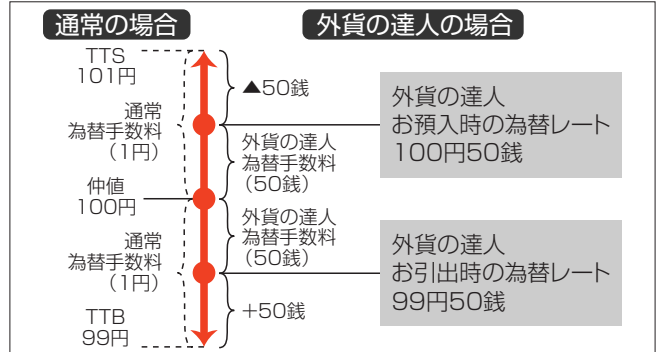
通常の場合

外貨の達人の場合

TTS
101円

▲50銭

通常
為替手数料
（1円）

外貨の達人
お預入時の為替レート
100円50銭

外貨の達人
為替手数料
（50銭）

仲値
100円

外貨の達人
為替手数料
（50銭）

通常
為替手数料
（1円）

外貨の達人
お引出時の為替レート
99円50銭

TTB
99円

+50銭